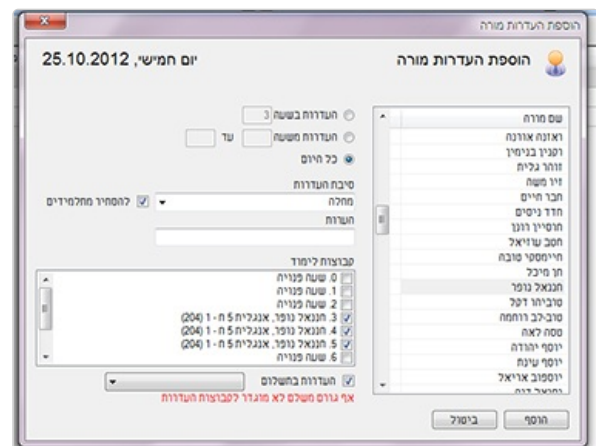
הוספת העדרות מורה

הוספת העדרות מורה

יום חמישי, 25.10.2012

שם מורה
ראזנה אורנה
רפניר בנימין
זוהר גלית
זיו משה
חבר חיים
חדד ניסים
חרסייו רונן
חסב עוזיאל
חיימסקי טובה
חן מיכל
חננאל נופר
טביהו דקל
טרב-לב רוחמה
טסה לאה
יוסף יהודה
יוסף שינה
יוספוב אריאל

העדרות בשעה 3
העדרות משעה [ ] עד [ ]
כל היום

סיבת העדרות
מחלה
להסתיר מתלמידים

הערות

קבוצות לימוד
0. שעה פנויה
1. שעה פנויה
2. שעה פנויה
3. חננאל נופר, אנגלית 5 ח - 1 (204)
4. חננאל נופר, אנגלית 5 ח - 1 (204)
5. חננאל נופר, אנגלית 5 ח - 1 (204)
6. שעה פנויה

העדרות בתשלום
אף גורם משלם לא מוגדר לקבוצות העדרות

הוסף
ביטול